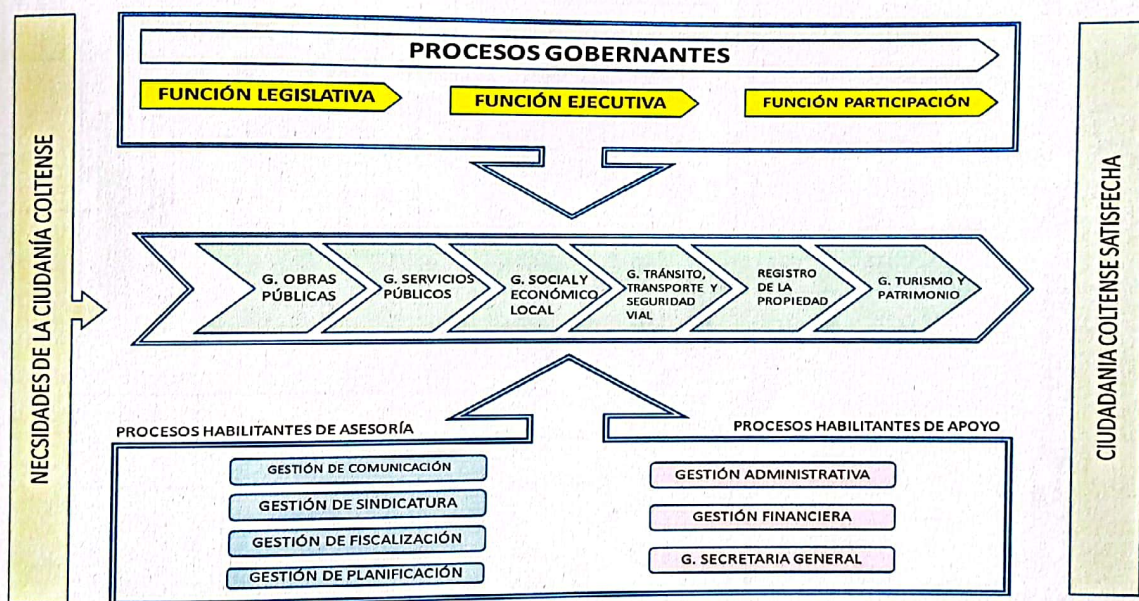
NECSIDADES DE LA CIUDANÍA COLTENSE

PROCESOS GOBERNANTES

FUNCIÓN LEGISLATIVA

FUNCIÓN EJECUTIVA

FUNCIÓN PARTICIPACIÓN

G. OBRAS PÚBLICAS

G. SERVICIOS PÚBLICOS

G. SOCIAL Y ECONÓMICO LOCAL

G. TRÁNSITO, TRANSPORTE Y SEGURIDAD VIAL

REGISTRO DE LA PROPIEDAD

G. TURISMO Y PATRIMONIO

PROCESOS HABILITANTES DE ASESORÍA

GESTIÓN DE COMUNICACIÓN

GESTIÓN DE SINDICATURA

GESTIÓN DE FISCALIZACIÓN

GESTIÓN DE PLANIFICACIÓN

PROCESOS HABILITANTES DE APOYO

GESTIÓN ADMINISTRATIVA

GESTIÓN FINANCIERA

G. SECRETARIA GENERAL

CIUDADANIA COLTENSE SATISFECHA